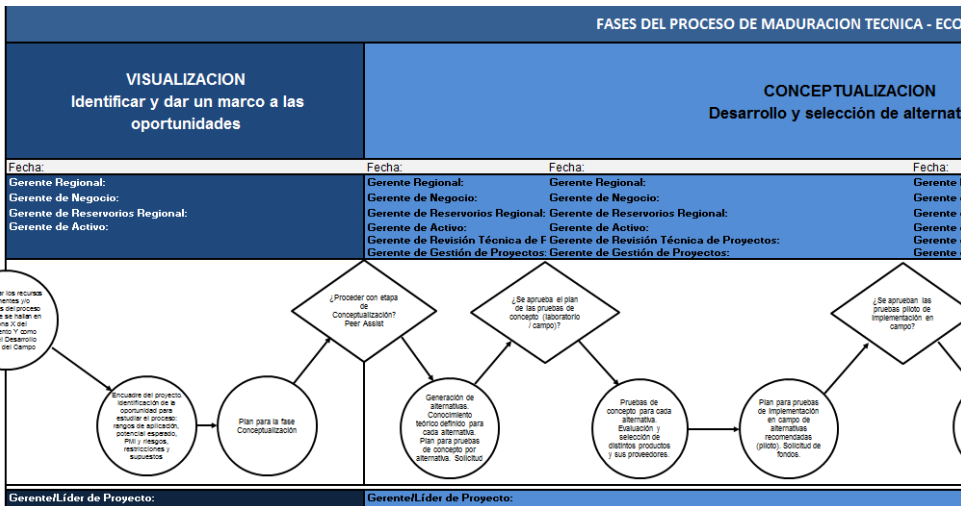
FASES DEL PROCESO DE MADURACION TECNICA - ECO

VISUALIZACION
Identificar y dar un marco a las oportunidades

CONCEPTUALIZACION
Desarrollo y selección de alternat

Fecha:
Gerente Regional:
Gerente de Negocio:
Gerente de Reservorios Regional:
Gerente de Activo:

Fecha:
Gerente Regional:
Gerente de Negocio:
Gerente de Reservorios Regional:
Gerente de Activo:
Gerente de Revisión Técnica de P
Gerente de Gestión de Proyectos:

Fecha:
Gerente Regional:
Gerente de Negocio:
Gerente de Reservorios Regional:
Gerente de Activo:
Gerente de Revisión Técnica de Proyectos:
Gerente de Gestión de Proyectos:

Fecha:
Gerente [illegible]
Gerente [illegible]
Gerente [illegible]
Gerente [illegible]
Gerente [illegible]
Gerente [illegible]

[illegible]r los recursos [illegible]mentes y/o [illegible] del proceso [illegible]s se hallan en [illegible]na X del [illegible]ento Y como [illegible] Desarrollo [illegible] del Campo

Encuadre del proyecto Identificación de la oportunidad para estudiar el proceso: rangos de aplicación, potencial esperado, PMI y riesgos, restricciones y supuestos

Plan para la fase Conceptualización

¿Proceder con etapa de Conceptualización? Peer Assist

Generación de alternativas. Conocimiento teórico definido para cada alternativa. Plan para pruebas de concepto por alternativa. Solicitud

¿Se aprueba el plan de las pruebas de concepto (laboratorio / campo)?

Pruebas de concepto para cada alternativa. Evaluación y selección de distintos productos y sus proveedores.

Plan para pruebas de implementación en campo de alternativas recomendadas (piloto). Solicitud de fondos.

¿Se aprueban las pruebas piloto de implementación en campo?

Gerente/Líder de Proyecto:

Gerente/Líder de Proyecto: